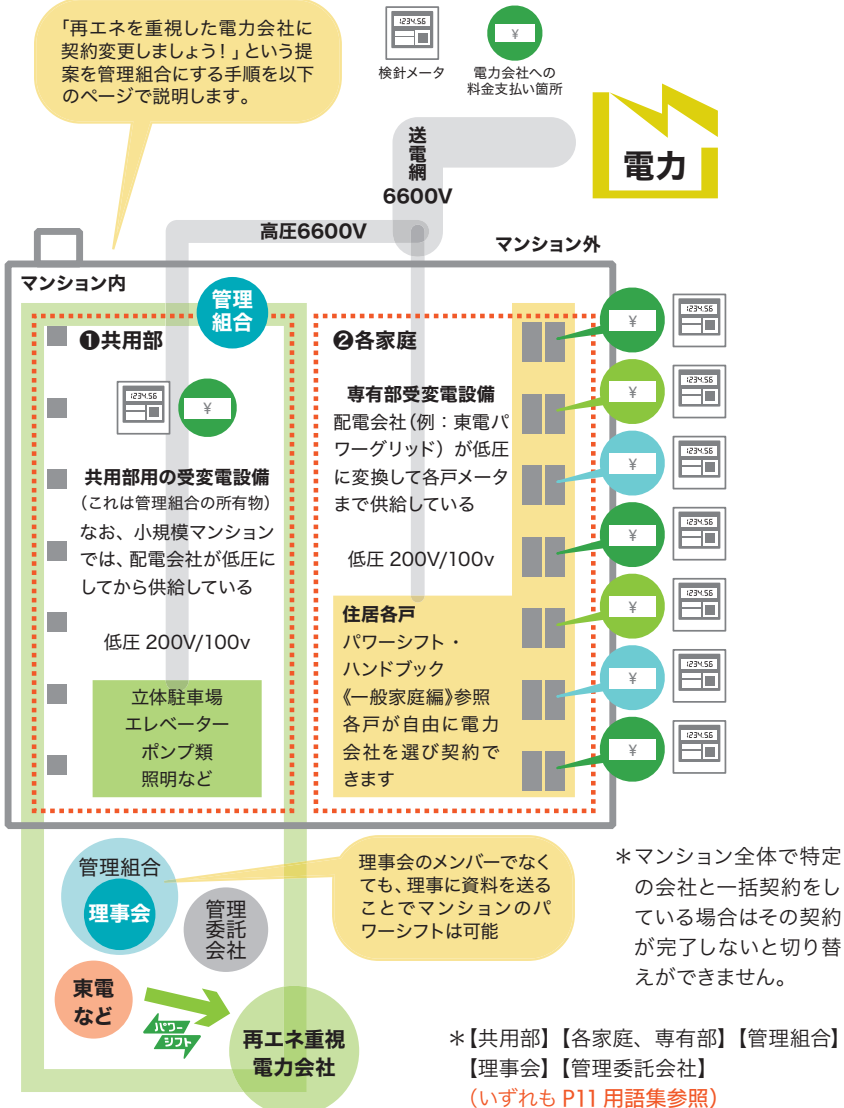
「再エネを重視した電力会社に契約変更しましょう！」という提案を管理組合にする手順を以下のページで説明します。

1234.56
検針メータ

¥
電力会社への料金支払い箇所

送電網
6600V

電力

高圧6600V

マンション外

マンション内

管理組合

❶共用部

1234.56 ¥

共用部用の受変電設備
（これは管理組合の所有物）
なお、小規模マンションでは、配電会社が低圧にしてから供給している

低圧 200V/100v

立体駐車場
エレベーター
ポンプ類
照明など

❷各家庭

専有部受変電設備
配電会社（例：東電パワーグリッド）が低圧に変換して各戸メータまで供給している

低圧 200V/100v

住居各戸
パワーシフト・ハンドブック
《一般家庭編》参照
各戸が自由に電力会社を選び契約できます

¥ 1234.56
¥ 1234.56
¥ 1234.56
¥ 1234.56
¥ 1234.56
¥ 1234.56
¥ 1234.56

管理組合
理事会

管理委託会社

理事会のメンバーでなくても、理事に資料を送ることでマンションのパワーシフトは可能

＊マンション全体で特定の会社と一括契約をしている場合はその契約が完了しないと切り替えができません。

東電など

パワーシフト

再エネ重視電力会社

＊【共用部】【各家庭、専有部】【管理組合】【理事会】【管理委託会社】
（いずれも P11 用語集参照）